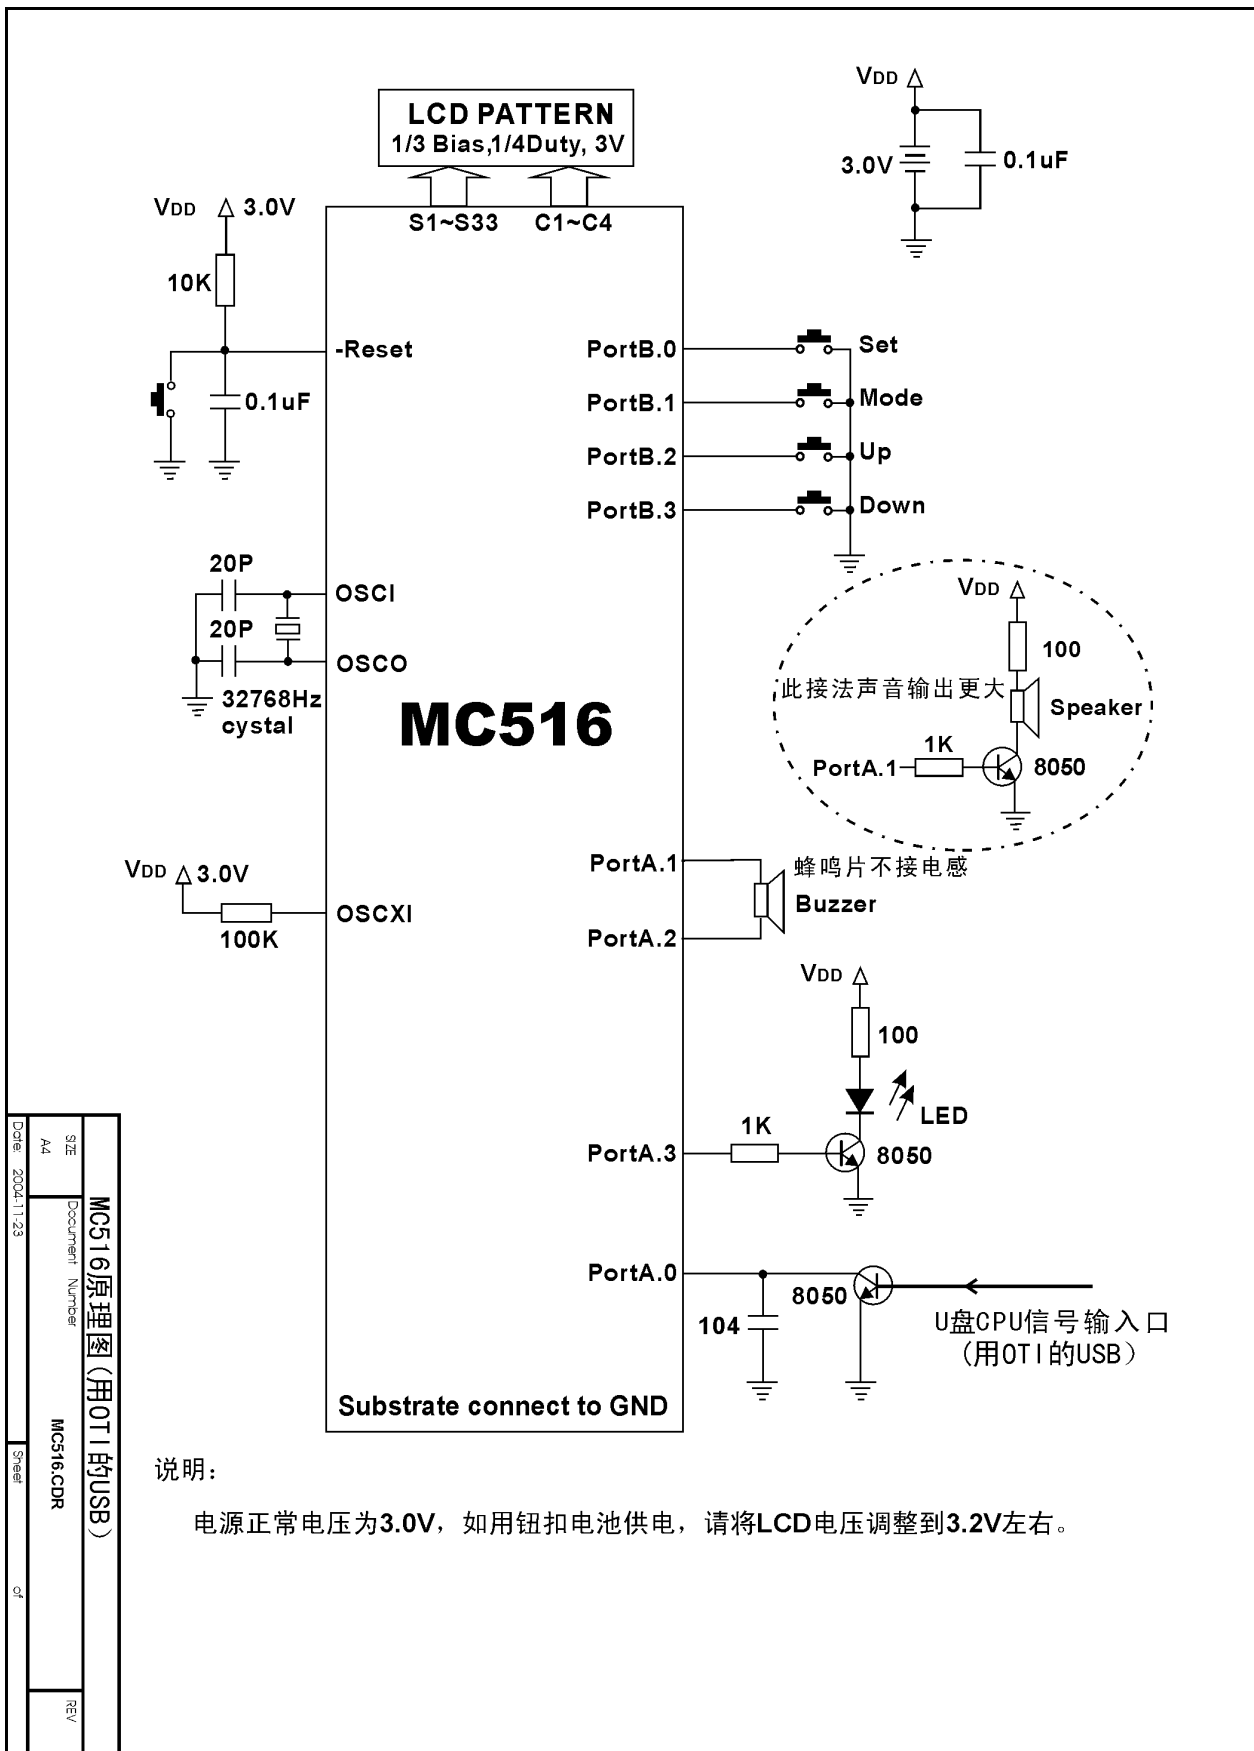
LCD PATTERN
1/3 Bias,1/4Duty, 3V

S1~S33 C1~C4

VDD 3.0V

10K

-Reset

0.1uF

20P

20P

OSCI

OSCO

32768Hz
cystal

MC516

VDD 3.0V

100K

OSCXI

Substrate connect to GND

VDD

3.0V

0.1uF

PortB.0 Set

PortB.1 Mode

PortB.2 Up

PortB.3 Down

VDD

100

此接法声音输出更大

Speaker

1K

PortA.1

8050

PortA.1

蜂鸣片不接电感

Buzzer

PortA.2

VDD

100

LED

1K

PortA.3

8050

PortA.0

8050

104

U盘CPU信号输入口
(用OTI的USB)

说明:

电源正常电压为3.0V，如用钮扣电池供电，请将LCD电压调整到3.2V左右。

MC516原理图(用OTI的USB)

SIZE A4

Document Number

MC516.CDR

REV

Date: 2004-11-23

Sheet

of